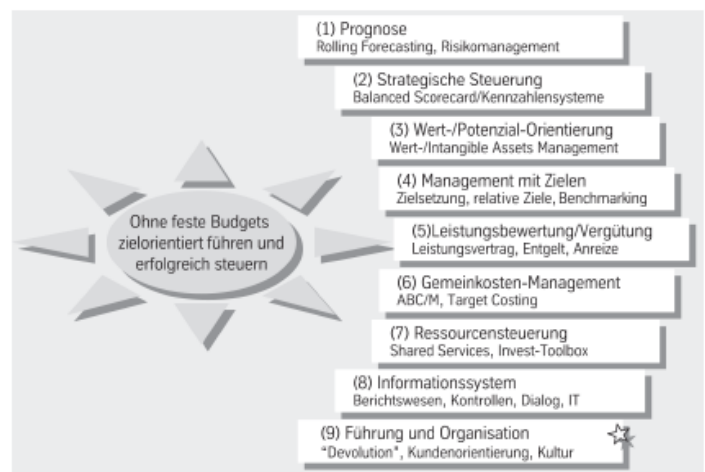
Ohne feste Budgets zielorientiert führen und erfolgreich steuern

(1) Prognose
Rolling Forecasting, Risikomanagement

(2) Strategische Steuerung
Balanced Scorecard/Kennzahlensysteme

(3) Wert-/Potenzial-Orientierung
Wert-/Intangible Assets Management

(4) Management mit Zielen
Zielsetzung, relative Ziele, Benchmarking

(5)Leistungsbewertung/Vergütung
Leistungsvertrag, Entgelt, Anreize

(6) Gemeinkosten-Management
ABC/M, Target Costing

(7) Ressourcensteuerung
Shared Services, Invest-Toolbox

(8) Informationssystem
Berichtswesen, Kontrollen, Dialog, IT

(9) Führung und Organisation
"Devolution", Kundenorientierung, Kultur